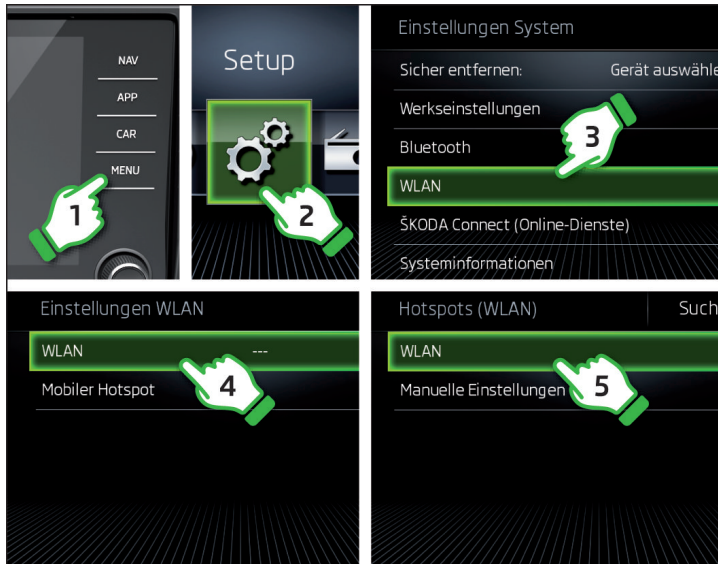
NAV
APP
CAR
MENU
1

Setup
2

Einstellungen System
Sicher entfernen: Gerät auswähle
Werkseinstellungen
3
Bluetooth
WLAN
ŠKODA Connect (Online-Dienste)
Systeminformationen

Einstellungen WLAN
WLAN ---
4
Mobiler Hotspot

Hotspots (WLAN) Such
WLAN
5
Manuelle Einstellungen